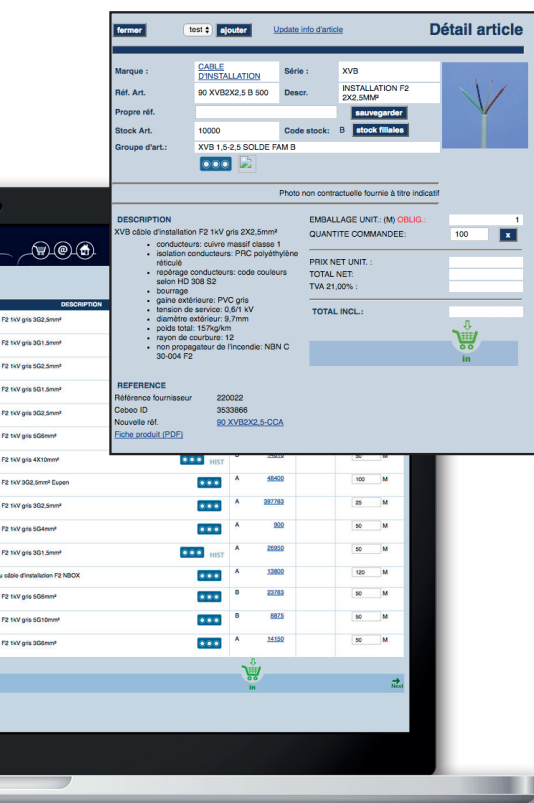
fermer test ajouter Update info d'article Détail article

Marque : CABLE D'INSTALLATION Série : XVB
Réf. Art. 90 XVB2X2,5 B 500 Descr. INSTALLATION F2 2X2,5MM²
Propre réf. sauvegarder
Stock Art. 10000 Code stock: B stock filiales
Groupe d'art.: XVB 1,5-2,5 SOLDE FAM B

Photo non contractuelle fournie à titre indicatif

DESCRIPTION
XVB câble d'installation F2 1kV gris 2X2,5mm²
- conducteurs: cuivre massif classe 1
- isolation conducteurs: PRC polyéthylène réticulé
- repérage conducteurs: code couleurs selon HD 308 S2
- bourrage
- gaine extérieure: PVC gris
- tension de service: 0,6/1 kV
- diamètre extérieur: 9,7mm
- poids total: 157kg/km
- rayon de courbure: 12
- non propagateur de l'incendie: NBN C 30-004 F2

EMBALLAGE UNIT.: (M) OBLIG.: 1
QUANTITE COMMANDEE: 100 x
PRIX NET UNIT. :
TOTAL NET:
TVA 21,00% :
TOTAL INCL.:
in

REFERENCE
Référence fournisseur 220022
Cebeo ID 3533866
Nouvelle réf. 90 XVB2X2,5-CCA
Fiche produit (PDF)

DESCRIPTION
F2 1kV gris 3G2,5mm²
F2 1kV gris 3G1,5mm²
F2 1kV gris 5G2,5mm²
F2 1kV gris 5G1,5mm²
F2 1kV gris 3G2,5mm²
F2 1kV gris 5G6mm²
F2 1kV gris 4X10mm² HIST B 48450 50 M
F2 1kV 3G2,5mm² Eupen A 48400 100 M
F2 1kV gris 3G2,5mm² A 397783 25 M
F2 1kV gris 5G4mm² A 900 50 M
F2 1kV gris 3G1,5mm² HIST A 26950 50 M
u câble d'installation F2 NBOX A 13800 120 M
F2 1kV gris 5G6mm² B 23783 50 M
F2 1kV gris 5G10mm² B 8875 50 M
F2 1kV gris 3G6mm² A 14150 50 M
in
Next